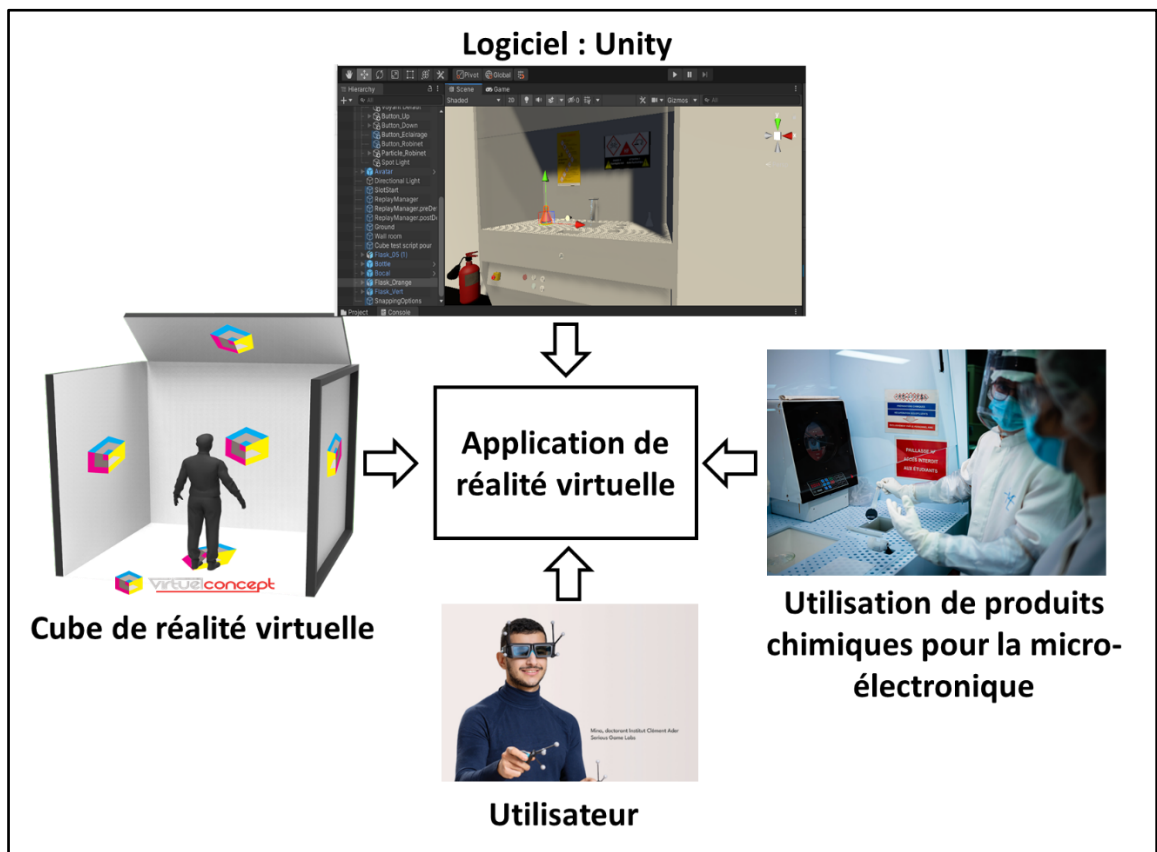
Logiciel : Unity

Pivot Global

Hierarchy

Scene Game

Shaded 2D

Gizmos

Button_Up
Button_Down
Button_Eclairage
Button_Robinet
Particle_Robinet
Spot Light
Avatar
Directional Light
SlotStart
ReplayManager
ReplayManager.preDe
ReplayManager.postD
Ground
Wall room
Cube test script pour
Flask_DS (1)
Bottle
Bocal
Flask_Orange
Flask_Vert
SnappingOptions

Project Console

Application de réalité virtuelle

virtuelconcept

Cube de réalité virtuelle

Utilisation de produits chimiques pour la micro-électronique

Mino, doctorant Institut Clément Ader Serious Game Labs

Utilisateur